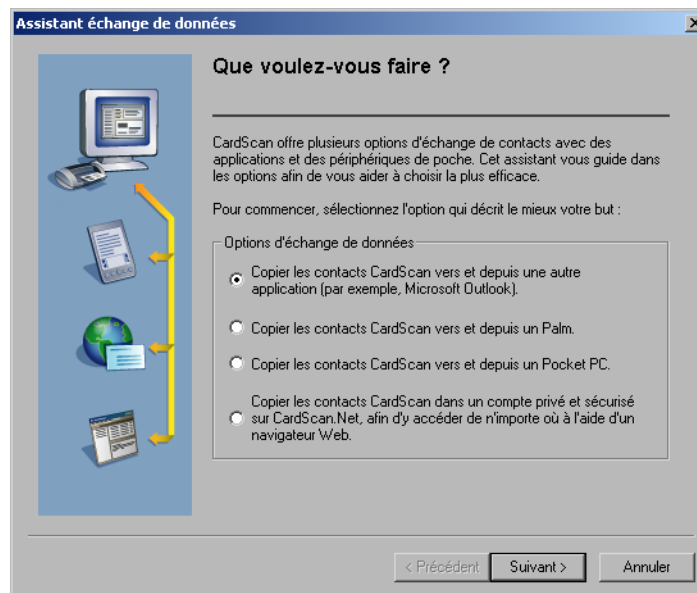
Assistant échange de données

Que voulez-vous faire ?

CardScan offre plusieurs options d'échange de contacts avec des applications et des périphériques de poche. Cet assistant vous guide dans les options afin de vous aider à choisir la plus efficace.

Pour commencer, sélectionnez l'option qui décrit le mieux votre but :

Options d'échange de données

Copier les contacts CardScan vers et depuis une autre application (par exemple, Microsoft Outlook).

Copier les contacts CardScan vers et depuis un Palm.

Copier les contacts CardScan vers et depuis un Pocket PC.

Copier les contacts CardScan dans un compte privé et sécurisé sur CardScan.Net, afin d'y accéder de n'importe où à l'aide d'un navigateur Web.

< Précédent | Suivant > | Annuler